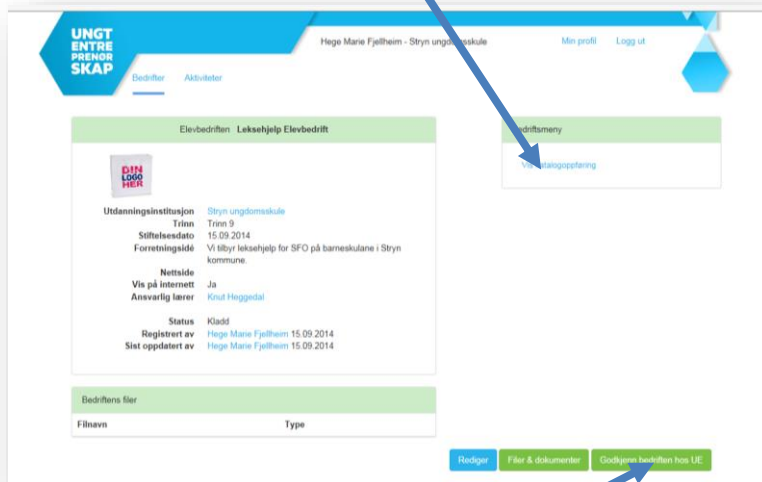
UNGT ENTRE PRENØR SKAP

Hege Marie Fjellheim - Stryn ungdomsskule

Min profil Logg ut

Bedrifter Aktiviteter

Elevbedriften Leksehjelp Elevbedrift

DIN LOGO HER

Utdanningsinstitusjon Stryn ungdomsskule
Trinn Trinn 9
Stiftelsesdato 15.09.2014
Forretningsidé Vi tilbyr leksehjelp for SFO på barneskulane i Stryn kommune.
Nettside
Vis på internett Ja
Ansvarlig lærer Knut Heggedal

Status Kladd
Registrert av Hege Marie Fjellheim 15.09.2014
Sist oppdatert av Hege Marie Fjellheim 15.09.2014

Bedriftsmeny

Vis katalogoppføring

Bedriftens filer

Filnavn Type

Rediger Filer & dokumenter Godkjenn bedriften hos UE